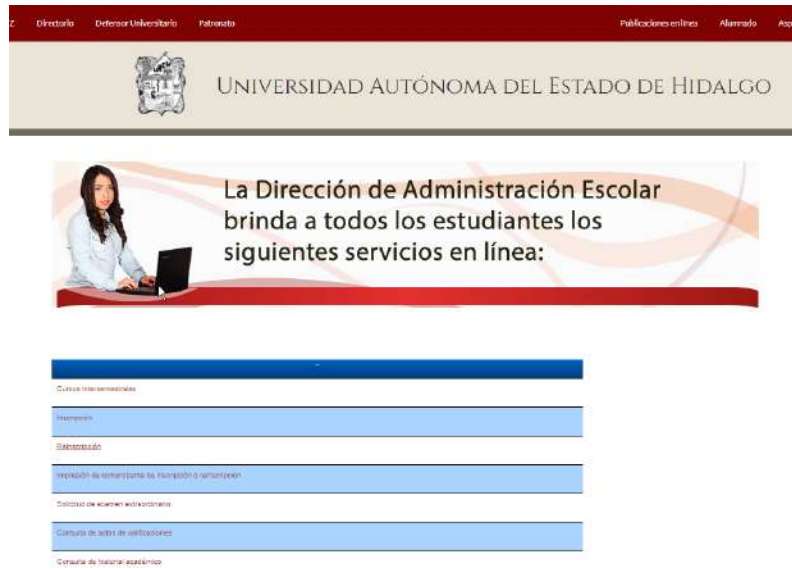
Z Directorio Defensor Universitario Patronato Publicaciones en línea Alumnado Asp

Universidad Autónoma del Estado de Hidalgo

La Dirección de Administración Escolar brinda a todos los estudiantes los siguientes servicios en línea:

Cursos Intersemestrales

Inscripción

Reinscripción

Impresión de comprobante de inscripción o reinscripción

Solicitud de examen extraordinario

Consulta de actas de calificaciones

Consulta de historial académico